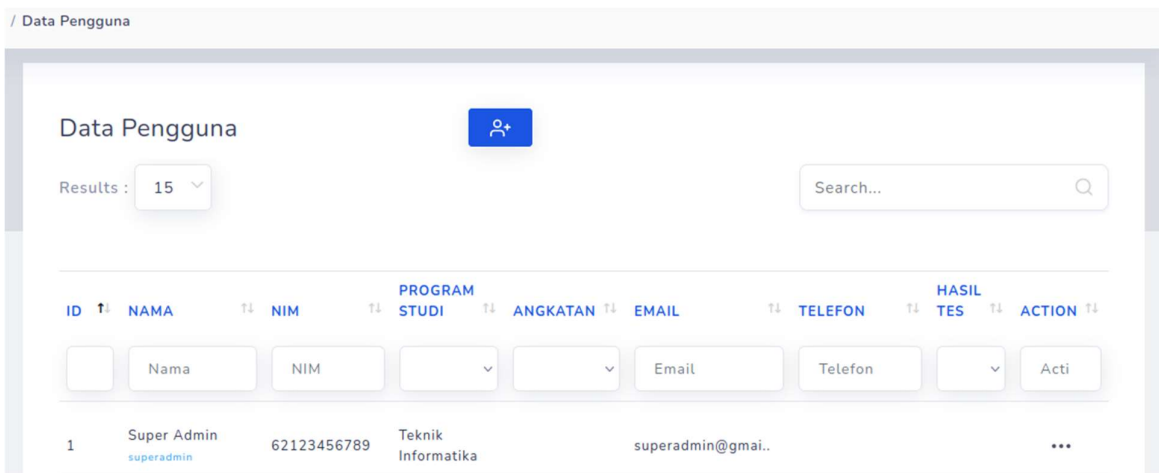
/ Data Pengguna

Data Pengguna

Results : 15

Search...

| ID | NAMA | NIM | PROGRAM STUDI | ANGKATAN | EMAIL | TELEFON | HASIL TES | ACTION |
|---|---|---|---|---|---|---|---|---|
| | Nama | NIM | | | Email | Telefon | | Acti |
| 1 | Super Admin superadmin | 62123456789 | Teknik Informatika | | superadmin@gmai.. | | | ••• |